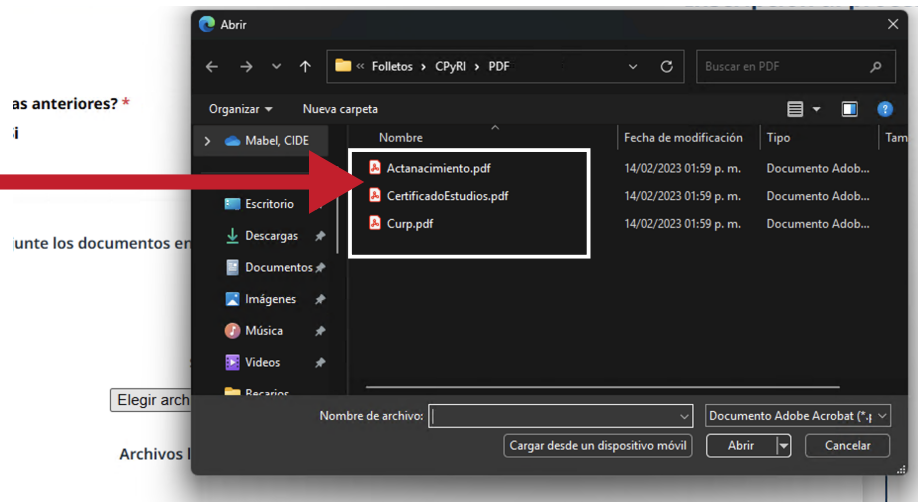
as anteriores? *
i

junte los documentos en

Elegir arch

Archivos l

Abrir

« Folletos › CPyRI › PDF

Buscar en PDF

Organizar ▾ Nueva carpeta

Mabel, CIDE

Escritorio
Descargas
Documentos
Imágenes
Música
Videos
Becarios

| Nombre | Fecha de modificación | Tipo | Tam |
|---|---|---|---|
| Actanacimiento.pdf | 14/02/2023 01:59 p. m. | Documento Adob... | |
| CertificadoEstudios.pdf | 14/02/2023 01:59 p. m. | Documento Adob... | |
| Curp.pdf | 14/02/2023 01:59 p. m. | Documento Adob... | |

Nombre de archivo:
Documento Adobe Acrobat (*.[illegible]
Cargar desde un dispositivo móvil
Abrir
Cancelar